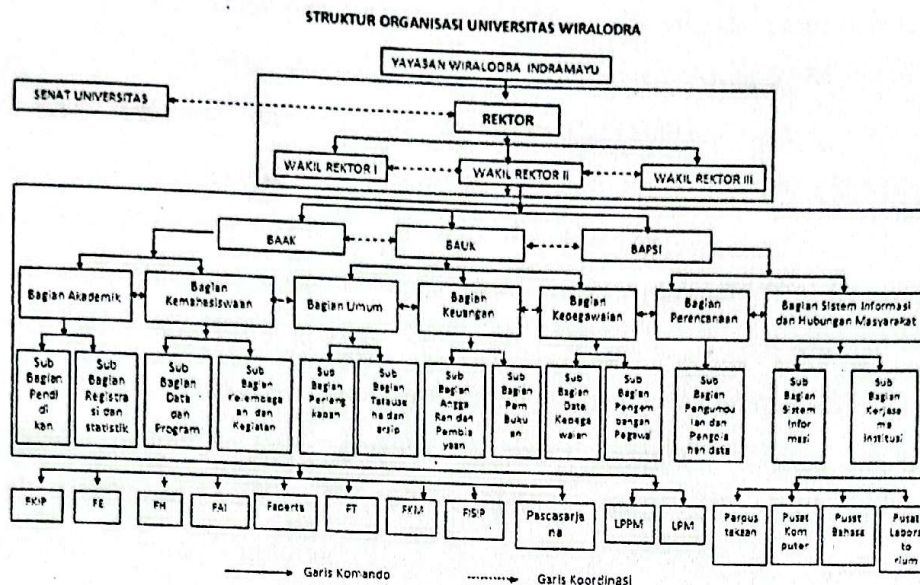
STRUKTUR ORGANISASI UNIVERSITAS WIRALODRA

YAYASAN WIRALODRA INDRAMAYU

SENAT UNIVERSITAS

REKTOR

WAKIL REKTOR I

WAKIL REKTOR II

WAKIL REKTOR III

BAAK

BAUK

BAPSI

Bagian Akademik

Bagian Kemahasiswaan

Bagian Umum

Bagian Keuangan

Bagian Kepegawaian

Bagian Perencanaan

Bagian Sistem Informasi dan Hubungan Masyarakat

Sub Bagian Pendidikan

Sub Bagian Registrasi dan statistik

Sub Bagian Data dan Program

Sub Bagian Kelembagaan dan Kegiatan

Sub Bagian Perlengkapan

Sub Bagian Tatausaha dan arsip

Sub Bagian Anggaran dan Pembiayaan

Sub Bagian Pembukuan

Sub Bagian Data Kepegawaian

Sub Bagian Pengembangan Pegawai

Sub Bagian Pengumpulan dan Pengolahan data

Sub Bagian Sistem Informasi

Sub Bagian Kerjasama Institusi

FKIP

FE

FH

FAI

Faperta

FT

FKIM

FISIP

Pascasarjana

LPPM

LPM

Perpustakaan

Pusat Komputer

Pusat Bahasa

Pusat Laboratorium

Garis Komando

Garis Koordinasi